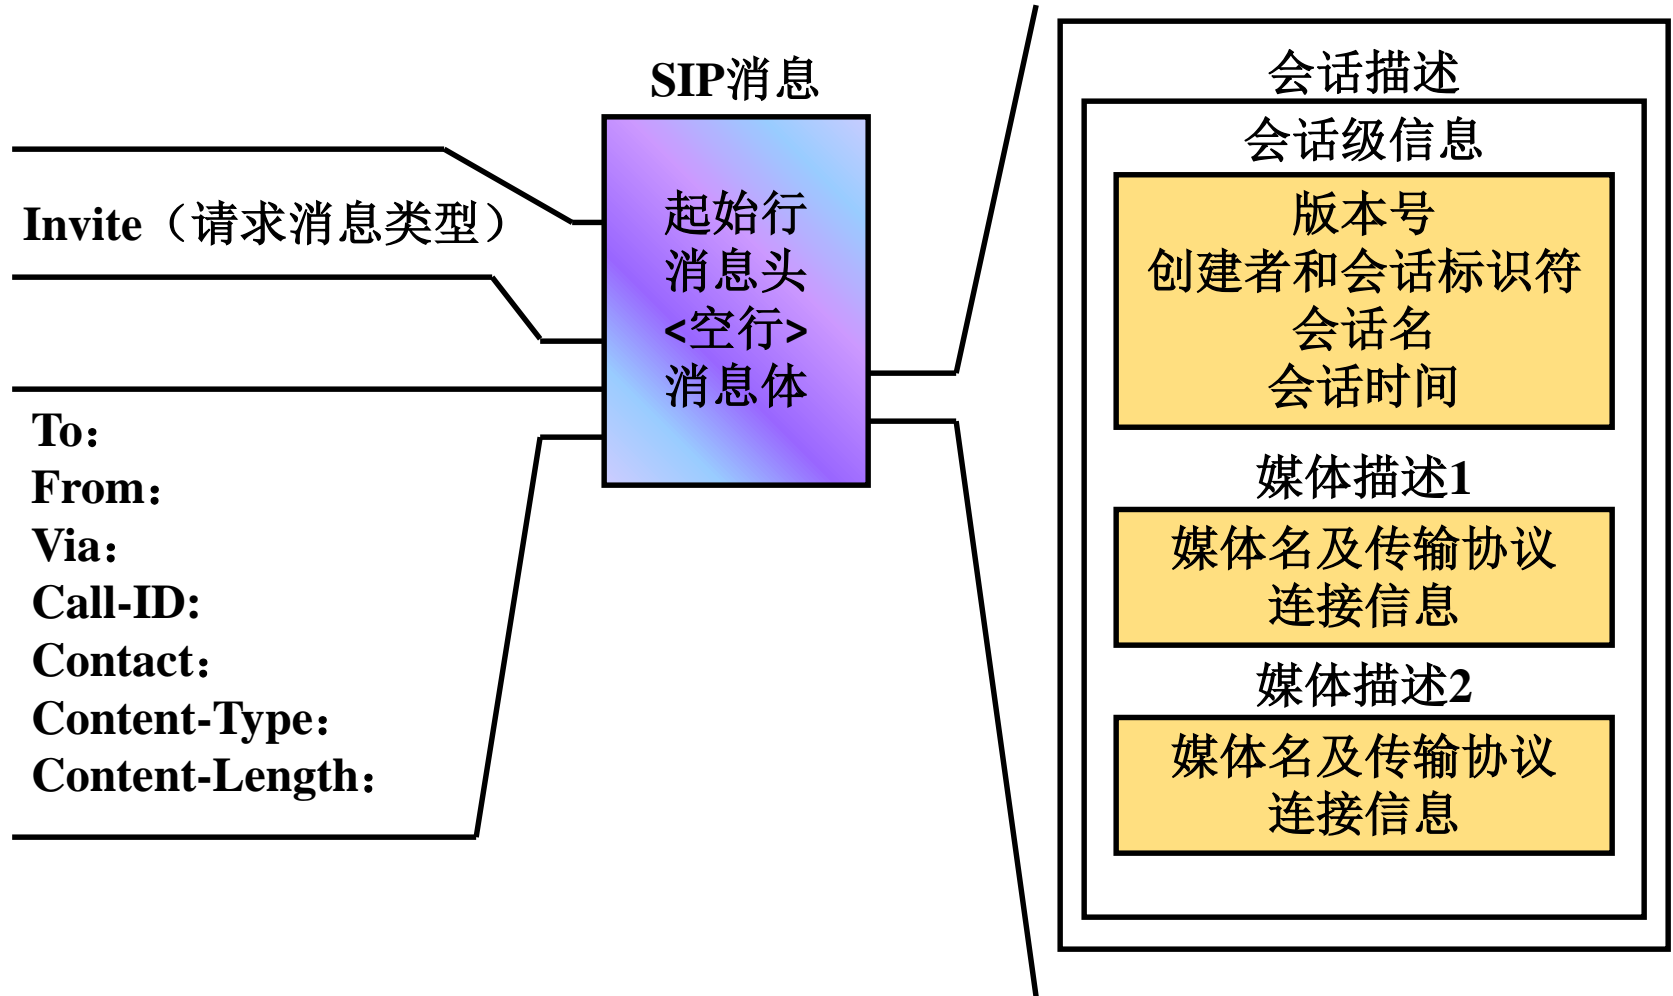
SIP消息

Invite（请求消息类型）

To：
From：
Via：
Call-ID:
Contact：
Content-Type：
Content-Length：

起始行
消息头
<空行>
消息体

会话描述
会话级信息
版本号
创建者和会话标识符
会话名
会话时间
媒体描述1
媒体名及传输协议
连接信息
媒体描述2
媒体名及传输协议
连接信息